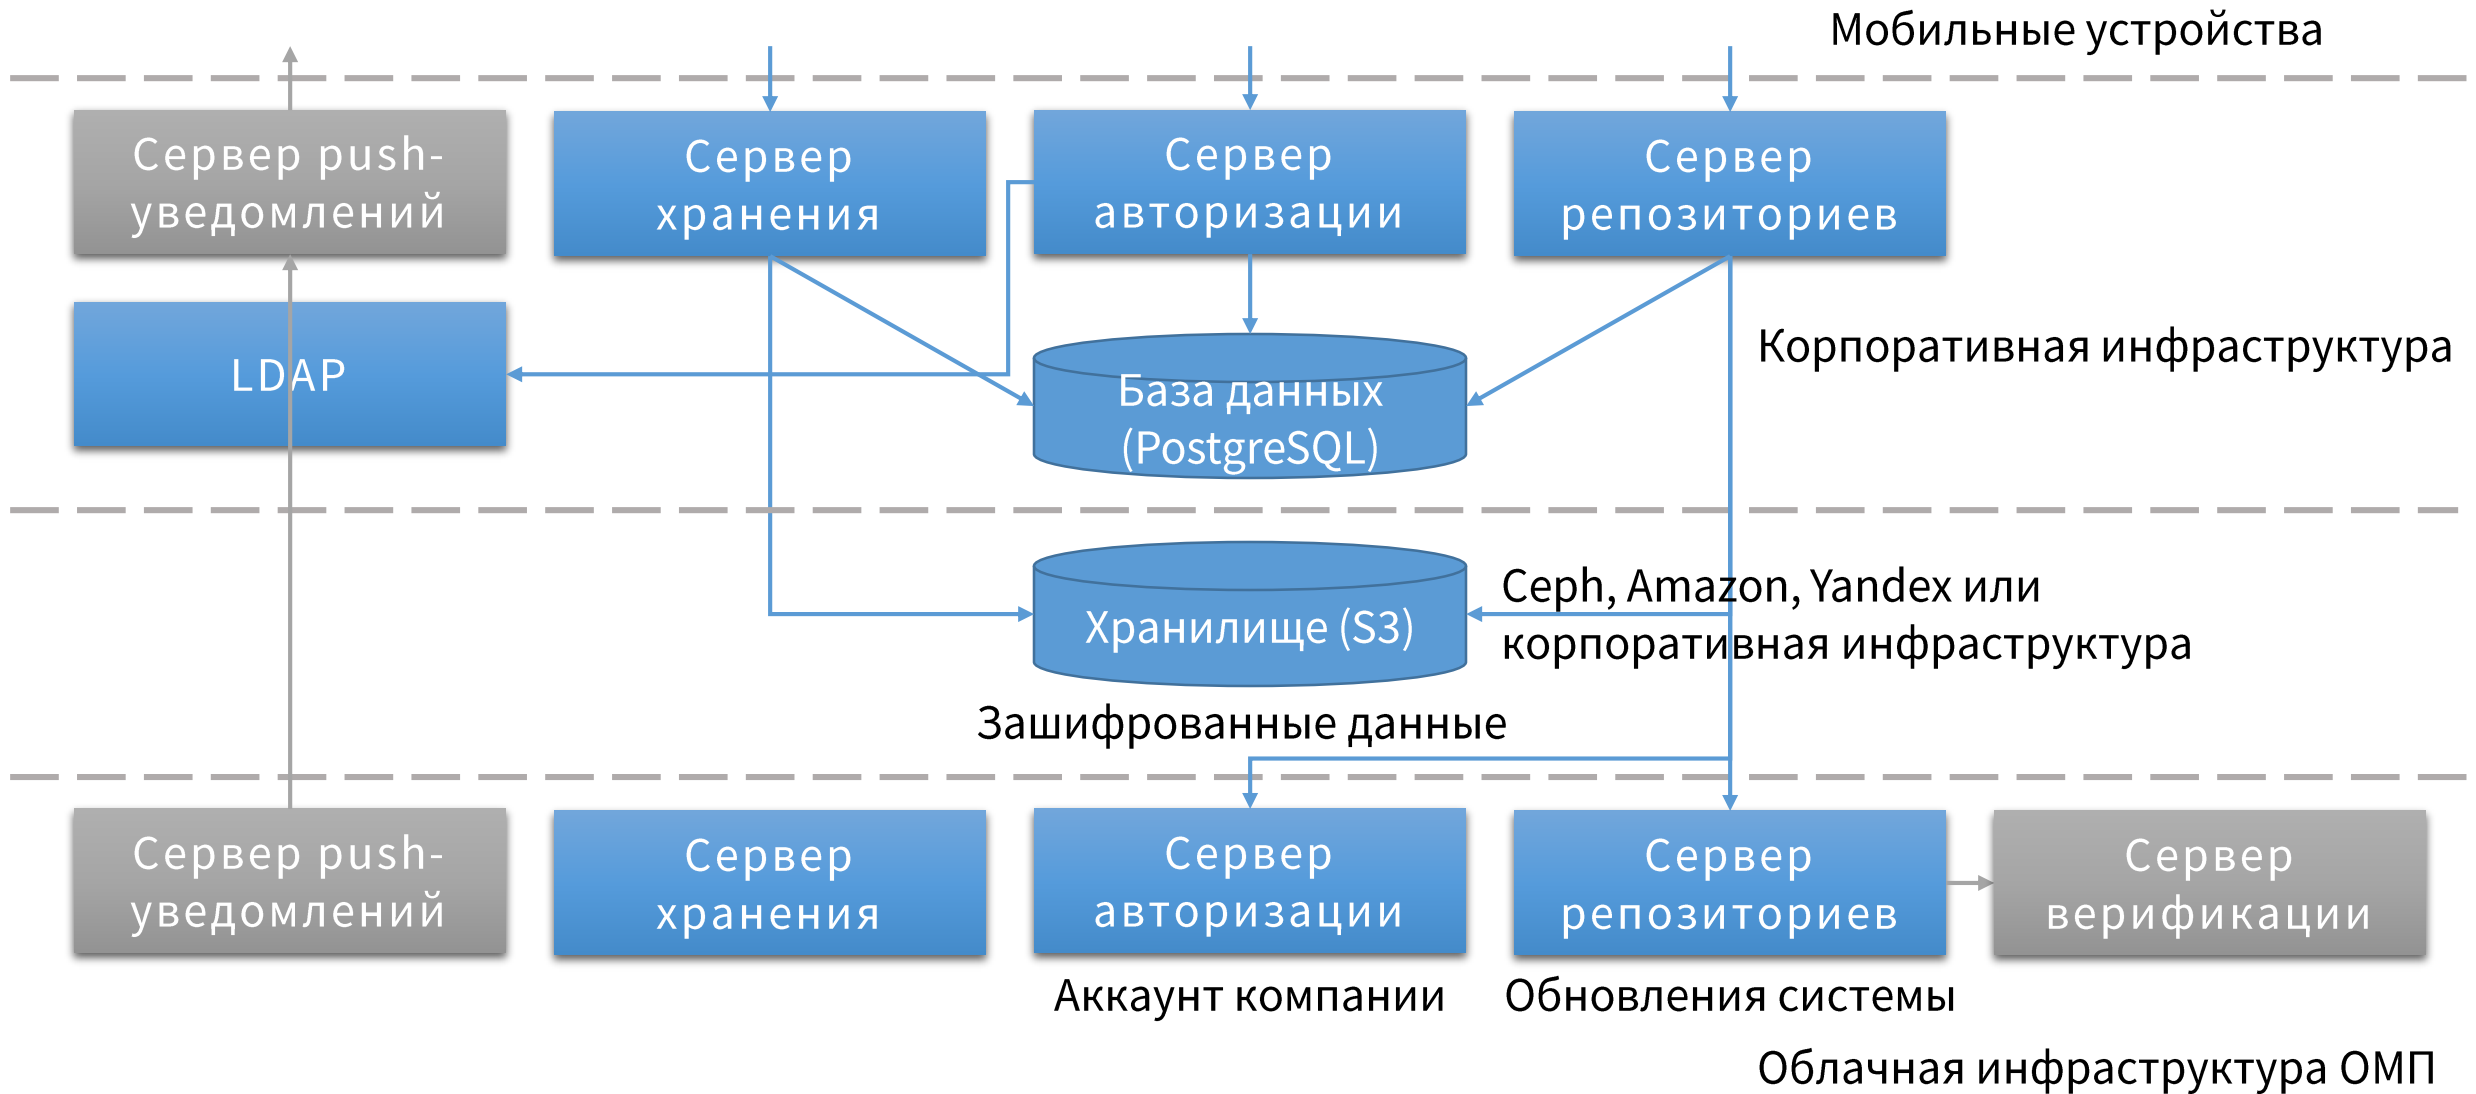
Мобильные устройства

Сервер push-уведомлений

Сервер хранения

Сервер авторизации

Сервер репозиториев

LDAP

База данных (PostgreSQL)

Корпоративная инфраструктура

Хранилище (S3)

Ceph, Amazon, Yandex или корпоративная инфраструктура

Зашифрованные данные

Сервер push-уведомлений

Сервер хранения

Сервер авторизации

Сервер репозиториев

Сервер верификации

Аккаунт компании

Обновления системы

Облачная инфраструктура ОМП